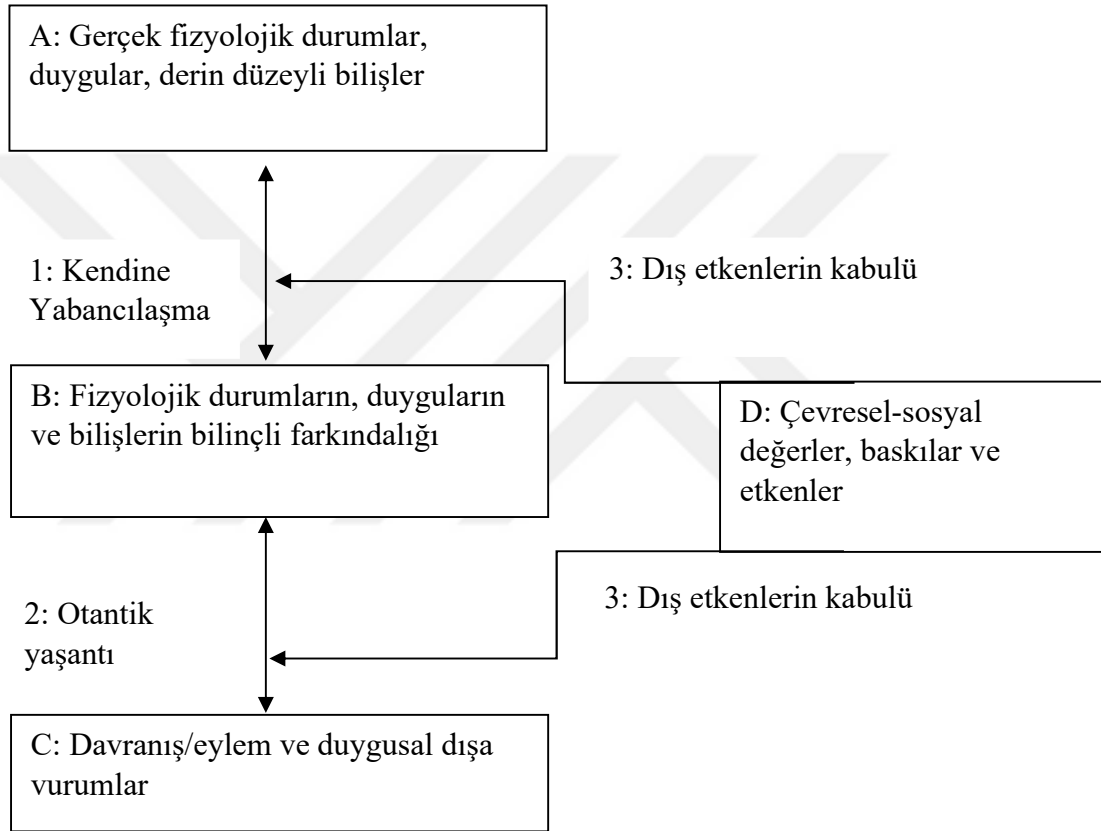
A: Gerçek fizyolojik durumlar, duygular, derin düzeyli bilişler

1: Kendine Yabancılaşma

3: Dış etkenlerin kabulü

B: Fizyolojik durumların, duyguların ve bilişlerin bilinçli farkındalığı

D: Çevresel-sosyal değerler, baskılar ve etkenler

3: Dış etkenlerin kabulü

2: Otantik yaşantı

C: Davranış/eylem ve duygusal dışa vurumlar